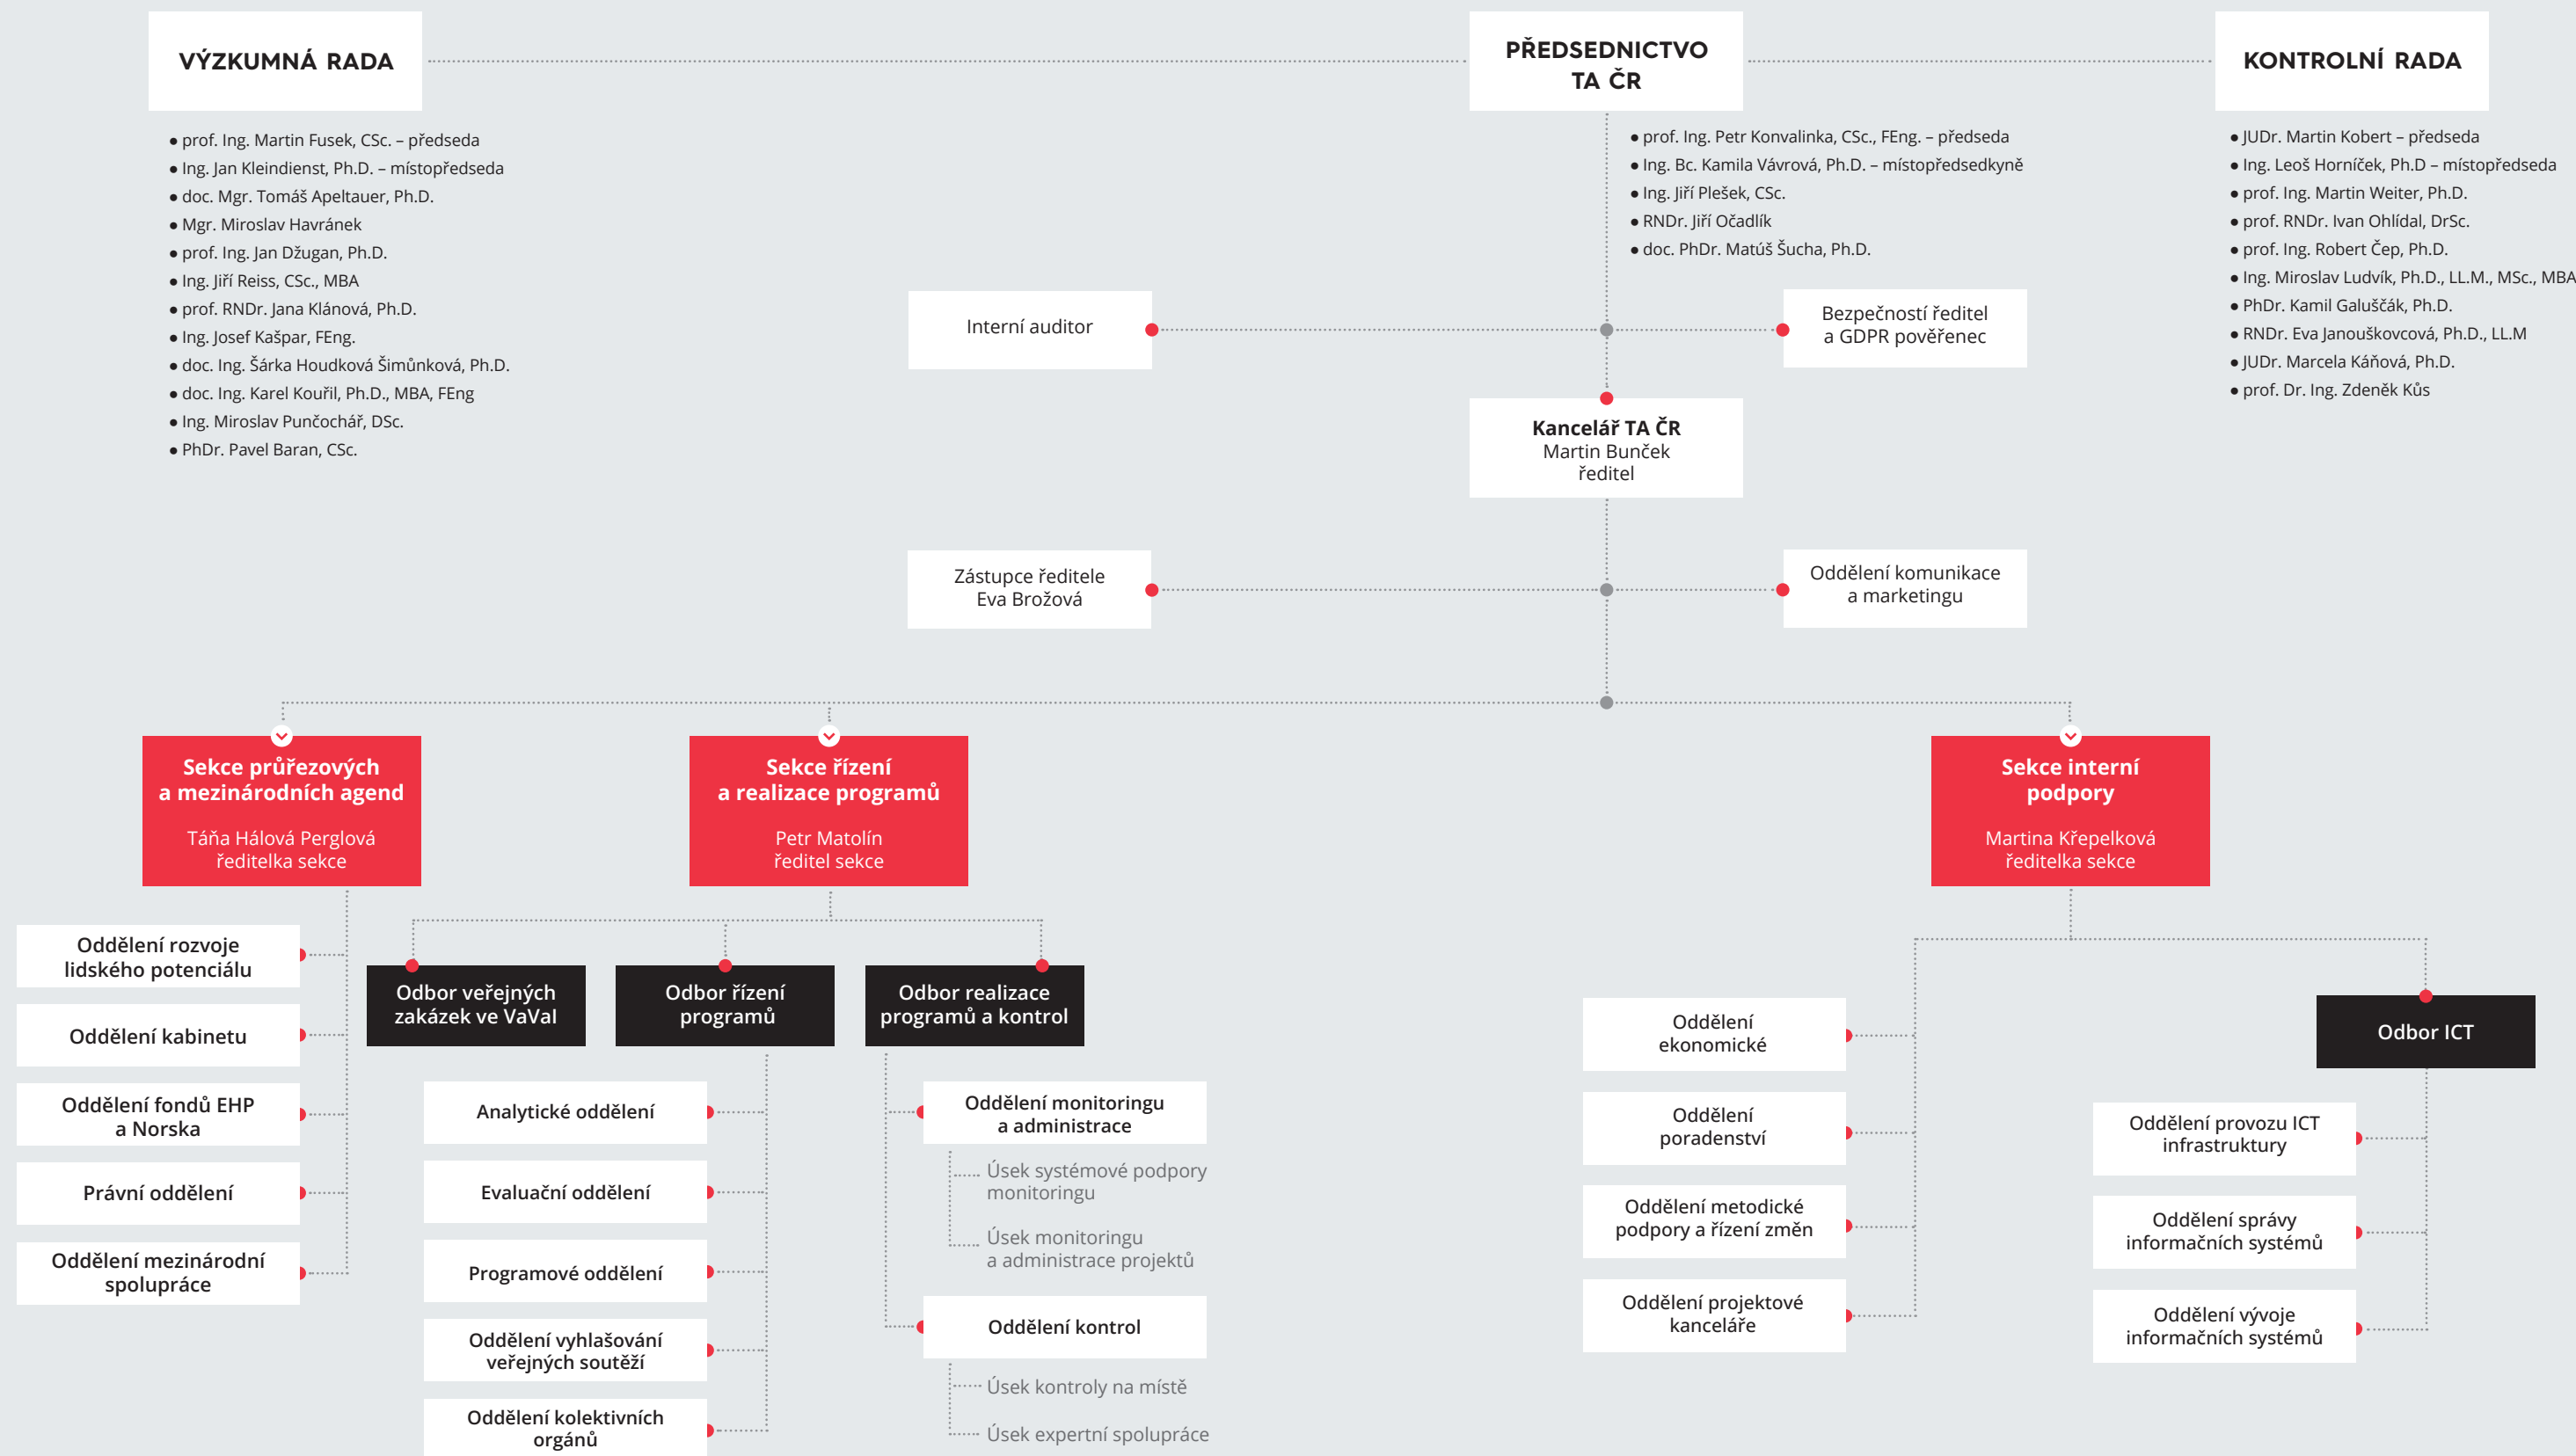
VÝZKUMNÁ RADA

- prof. Ing. Martin Fusek, CSc. – předseda
- Ing. Jan Kleindienst, Ph.D. – místopředseda
- doc. Mgr. Tomáš Apeltauer, Ph.D.
- Mgr. Miroslav Havránek
- prof. Ing. Jan Džugan, Ph.D.
- Ing. Jiří Reiss, CSc., MBA
- prof. RNDr. Jana Klánová, Ph.D.
- Ing. Josef Kašpar, FEng.
- doc. Ing. Šárka Houdková Šimůnková, Ph.D.
- doc. Ing. Karel Kouřil, Ph.D., MBA, FEng
- Ing. Miroslav Punčochář, DSc.
- PhDr. Pavel Baran, CSc.

PŘEDSEDNICTVO TA ČR

- prof. Ing. Petr Konvalinka, CSc., FEng. – předseda
- Ing. Bc. Kamila Vávrová, Ph.D. – místopředsedkyně
- Ing. Jiří Plešek, CSc.
- RNDr. Jiří Očadlík
- doc. PhDr. Matúš Šucha, Ph.D.

KONTROLNÍ RADA

- JUDr. Martin Kobert – předseda
- Ing. Leoš Horníček, Ph.D – místopředseda
- prof. Ing. Martin Weiter, Ph.D.
- prof. RNDr. Ivan Ohlídal, DrSc.
- prof. Ing. Robert Čep, Ph.D.
- Ing. Miroslav Ludvík, Ph.D., LL.M., MSc., MBA
- PhDr. Kamil Galuščák, Ph.D.
- RNDr. Eva Janouškovcová, Ph.D., LL.M
- JUDr. Marcela Káňová, Ph.D.
- prof. Dr. Ing. Zdeněk Kůs

Interní auditor

Bezpečností ředitel a GDPR pověřenec

Kancelář TA ČR
Martin Bunček
ředitel

Zástupce ředitele
Eva Brožová

Oddělení komunikace a marketingu

Sekce průřezových a mezinárodních agend
Táňa Hálová Perglová
ředitelka sekce

Sekce řízení a realizace programů
Petr Matolín
ředitel sekce

Sekce interní podpory
Martina Křepelková
ředitelka sekce

Oddělení rozvoje lidského potenciálu
Oddělení kabinetu
Oddělení fondů EHP a Norska
Právní oddělení
Oddělení mezinárodní spolupráce

Odbor veřejných zakázek ve VaVaI

Odbor řízení programů
Analytické oddělení
Evaluační oddělení
Programové oddělení
Oddělení vyhlašování veřejných soutěží
Oddělení kolektivních orgánů

Odbor realizace programů a kontrol
Oddělení monitoringu a administrace
Úsek systémové podpory monitoringu
Úsek monitoringu a administrace projektů
Oddělení kontrol
Úsek kontroly na místě
Úsek expertní spolupráce

Oddělení ekonomické
Oddělení poradenství
Oddělení metodické podpory a řízení změn
Oddělení projektové kanceláře

Odbor ICT
Oddělení provozu ICT infrastruktury
Oddělení správy informačních systémů
Oddělení vývoje informačních systémů